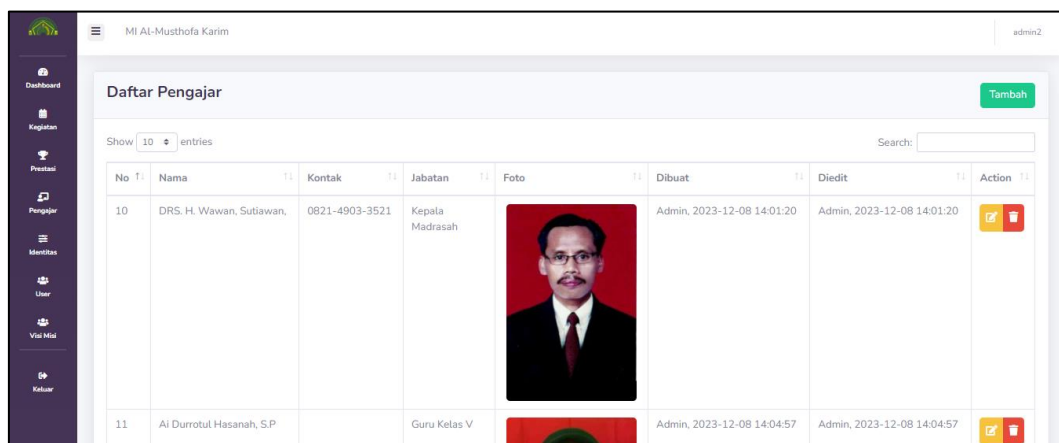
Dashboard
Kegiatan
Prestasi
Pengajar
Identitas
User
Visi Misi
Keluar

MI Al-Musthofa Karim

admin2

Daftar Pengajar

Tambah

Show 10 entries

Search:

| No | Nama | Kontak | Jabatan | Foto | Dibuat | Diedit | Action |
|---|---|---|---|---|---|---|---|
| 10 | DRS. H. Wawan, Sutiawan, | 0821-4903-3521 | Kepala Madrasah | | Admin, 2023-12-08 14:01:20 | Admin, 2023-12-08 14:01:20 | |
| 11 | Ai Durrotul Hasanah, S.P | | Guru Kelas V | | Admin, 2023-12-08 14:04:57 | Admin, 2023-12-08 14:04:57 | |